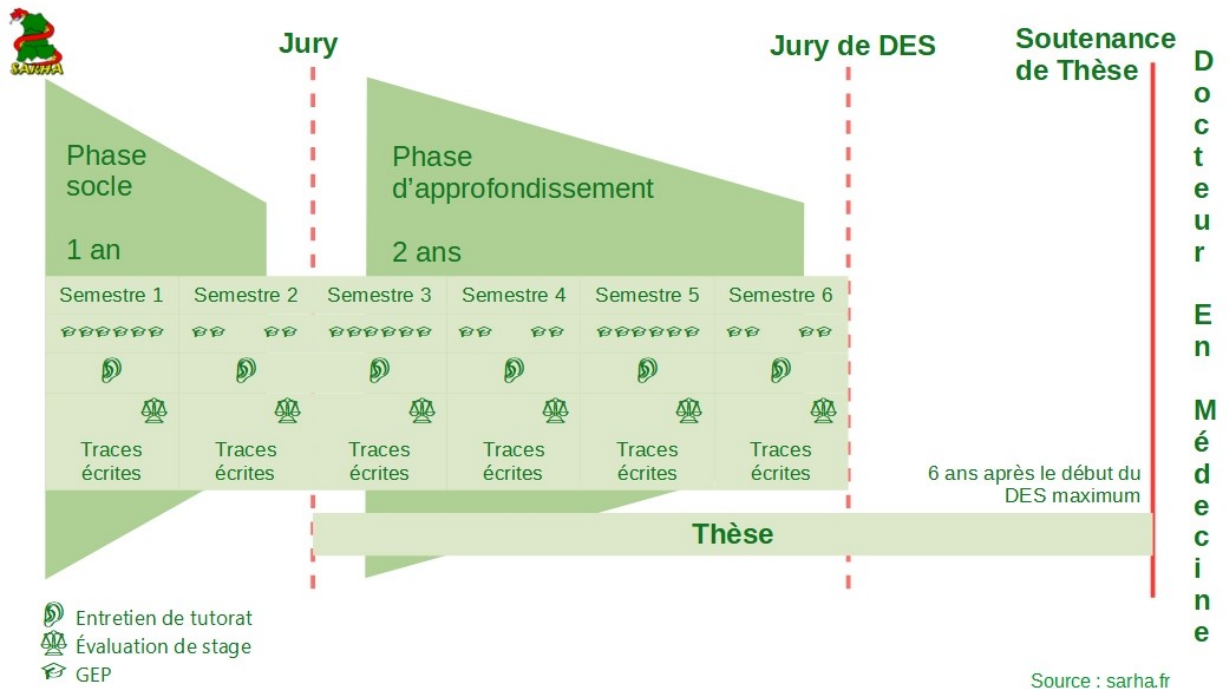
SARHA

Jury

Jury de DES

Soutenance de Thèse

Docteur En Médecine

Phase socle

1 an

Phase d'approfondissement

2 ans

| Semestre 1 | Semestre 2 | Semestre 3 | Semestre 4 | Semestre 5 | Semestre 6 |
|---|---|---|---|---|---|
| Traces écrites | Traces écrites | Traces écrites | Traces écrites | Traces écrites | Traces écrites |

6 ans après le début du DES maximum

Thèse

Entretien de tutorat
Évaluation de stage
GEP

Source : sarha.fr